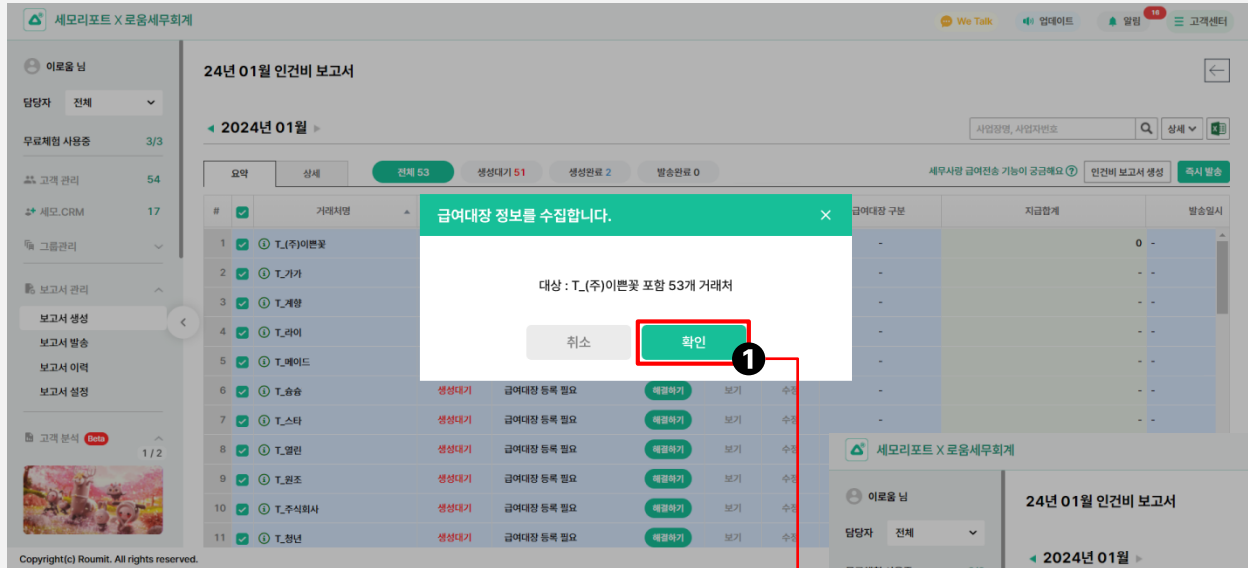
세모리포트 X 로움세무회계

We Talk  업데이트  알림 18  고객센터

이로움 님

담당자 전체

무료체험 사용중 3/3

고객 관리 54

세모.CRM 17

그룹관리

보고서 관리

보고서 생성

보고서 발송

보고서 이력

보고서 설정

고객 분석 Beta

1 / 2

Copyright(c) Roumit. All rights reserved.

24년 01월 인건비 보고서

2024년 01월

사업장명, 사업자번호

상세

요약  상세  전체 53  생성대기 51  생성완료 2  발송완료 0

세무사랑 급여전송 기능이 궁금해요  인건비 보고서 생성  즉시 발송

| # | | 거래처명 | | | | | | 급여대장 구분 | 지급합계 | 발송일시 |
|---|---|---|---|---|---|---|---|---|---|---|
| 1 | | T_(주)이쁜꽃 | | | | | | - | 0 | - |
| 2 | | T_가가 | | | | | | - | - | - |
| 3 | | T_계량 | | | | | | - | - | - |
| 4 | | T_라이 | | | | | | - | - | - |
| 5 | | T_메이드 | | | | | | - | - | - |
| 6 | | T_슝슝 | 생성대기 | 급여대장 등록 필요 | 해결하기 | 보기 | 수정 | - | - | - |
| 7 | | T_스타 | 생성대기 | 급여대장 등록 필요 | 해결하기 | 보기 | 수정 | - | | |
| 8 | | T_열린 | 생성대기 | 급여대장 등록 필요 | 해결하기 | 보기 | 수정 | | | |
| 9 | | T_원조 | 생성대기 | 급여대장 등록 필요 | 해결하기 | 보기 | 수정 | | | |
| 10 | | T_주식회사 | 생성대기 | 급여대장 등록 필요 | 해결하기 | 보기 | 수정 | | | |
| 11 | | T_청년 | 생성대기 | 급여대장 등록 필요 | 해결하기 | 보기 | 수정 | | | |

급여대장 정보를 수집합니다.

대상 : T_(주)이쁜꽃 포함 53개 거래처

취소  확인

1

세모리포트 X 로움세무회계

이로움 님

24년 01월 인건비 보고서

담당자 전체

2024년 01월